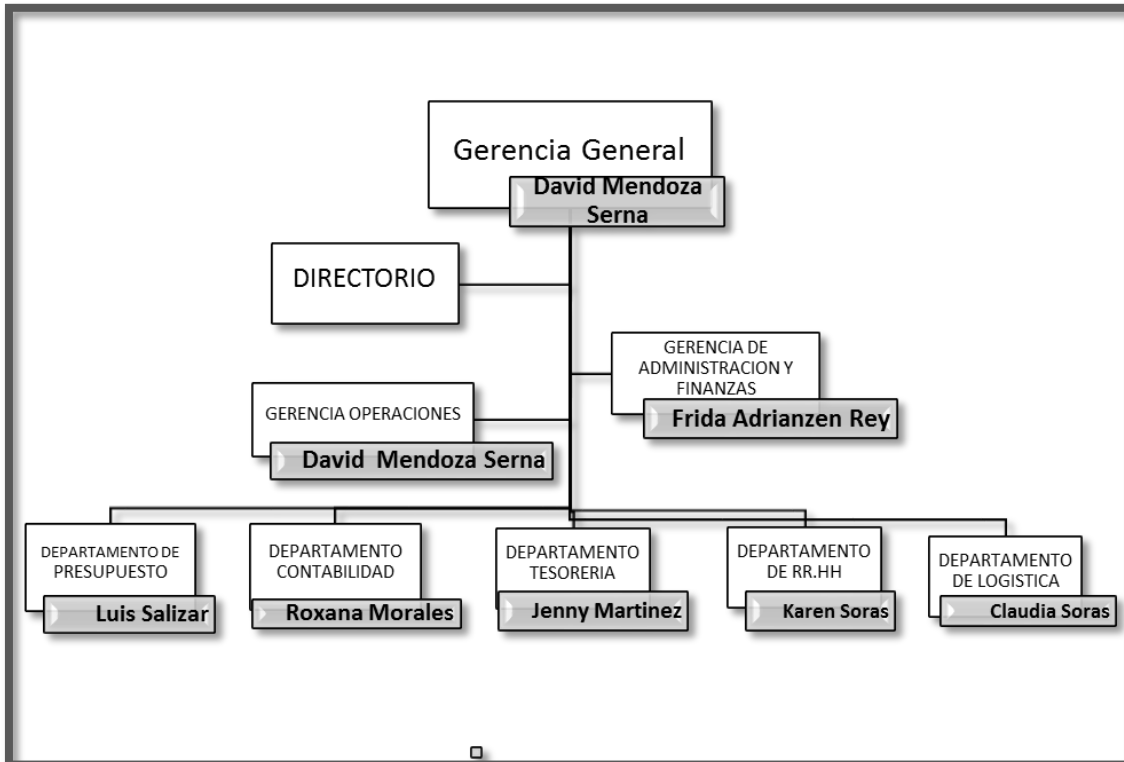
Gerencia General
David Mendoza Serna

DIRECTORIO

GERENCIA DE ADMINISTRACION Y FINANZAS
Frida Adrianzen Rey

GERENCIA OPERACIONES
David Mendoza Serna

DEPARTAMENTO DE PRESUPUESTO
Luis Salizar

DEPARTAMENTO CONTABILIDAD
Roxana Morales

DEPARTAMENTO TESORERIA
Jenny Martinez

DEPARTAMENTO DE RR.HH
Karen Soras

DEPARTAMENTO DE LOGISTICA
Claudia Soras